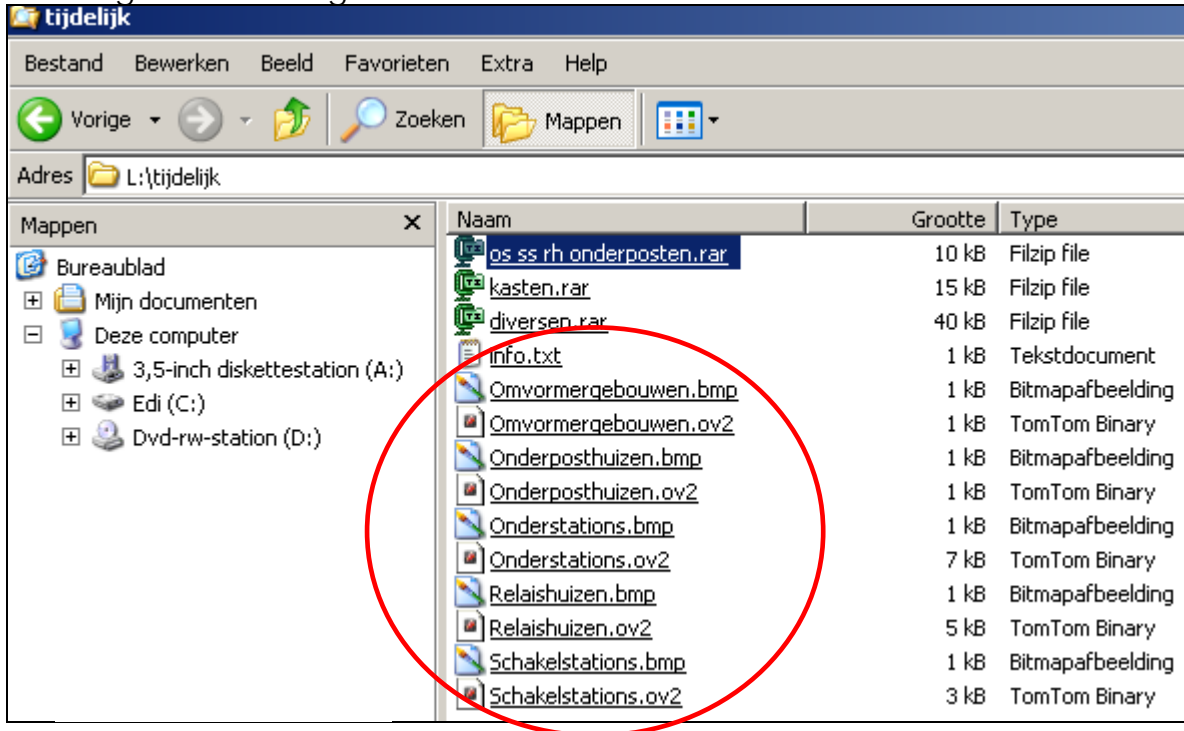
tijdelijk

Bestand Bewerken Beeld Favorieten Extra Help

Vorige Zoeken Mappen

Adres L:\tijdelijk

Mappen

Bureaublad
Mijn documenten
Deze computer
3,5-inch diskettestation (A:)
Edi (C:)
Dvd-rw-station (D:)

| Naam | Grootte | Type |
|---|---|---|
| os ss rh onderposten.rar | 10 kB | Filzip file |
| kasten.rar | 15 kB | Filzip file |
| diversen.rar | 40 kB | Filzip file |
| info.txt | 1 kB | Tekstdocument |
| Omvormergebouwen.bmp | 1 kB | Bitmapafbeelding |
| Omvormergebouwen.ov2 | 1 kB | TomTom Binary |
| Onderposthuizen.bmp | 1 kB | Bitmapafbeelding |
| Onderposthuizen.ov2 | 1 kB | TomTom Binary |
| Onderstations.bmp | 1 kB | Bitmapafbeelding |
| Onderstations.ov2 | 7 kB | TomTom Binary |
| Relaishuizen.bmp | 1 kB | Bitmapafbeelding |
| Relaishuizen.ov2 | 5 kB | TomTom Binary |
| Schakelstations.bmp | 1 kB | Bitmapafbeelding |
| Schakelstations.ov2 | 3 kB | TomTom Binary |